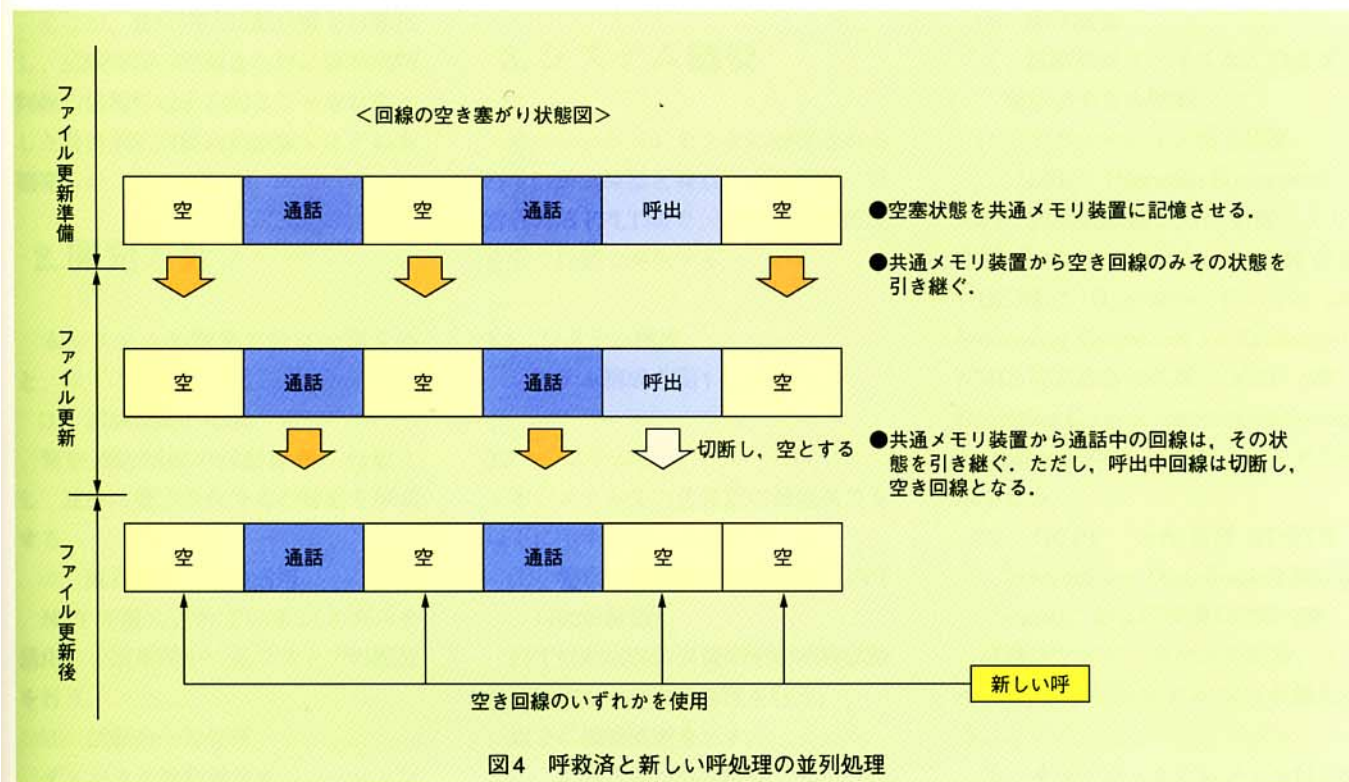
ファイル更新準備

ファイル更新

ファイル更新後

<回線の空き塞がり状態図>

| 空 | 通話 | 空 | 通話 | 呼出 | 空 |
|---|---|---|---|---|---|

●空塞状態を共通メモリ装置に記憶させる.

●共通メモリ装置から空き回線のみその状態を引き継ぐ.

| 空 | 通話 | 空 | 通話 | 呼出 | 空 |
|---|---|---|---|---|---|

切断し，空とする

●共通メモリ装置から通話中の回線は，その状態を引き継ぐ．ただし，呼出中回線は切断し，空き回線となる．

| 空 | 通話 | 空 | 通話 | 空 | 空 |
|---|---|---|---|---|---|

空き回線のいずれかを使用

新しい呼

図4　呼救済と新しい呼処理の並列処理